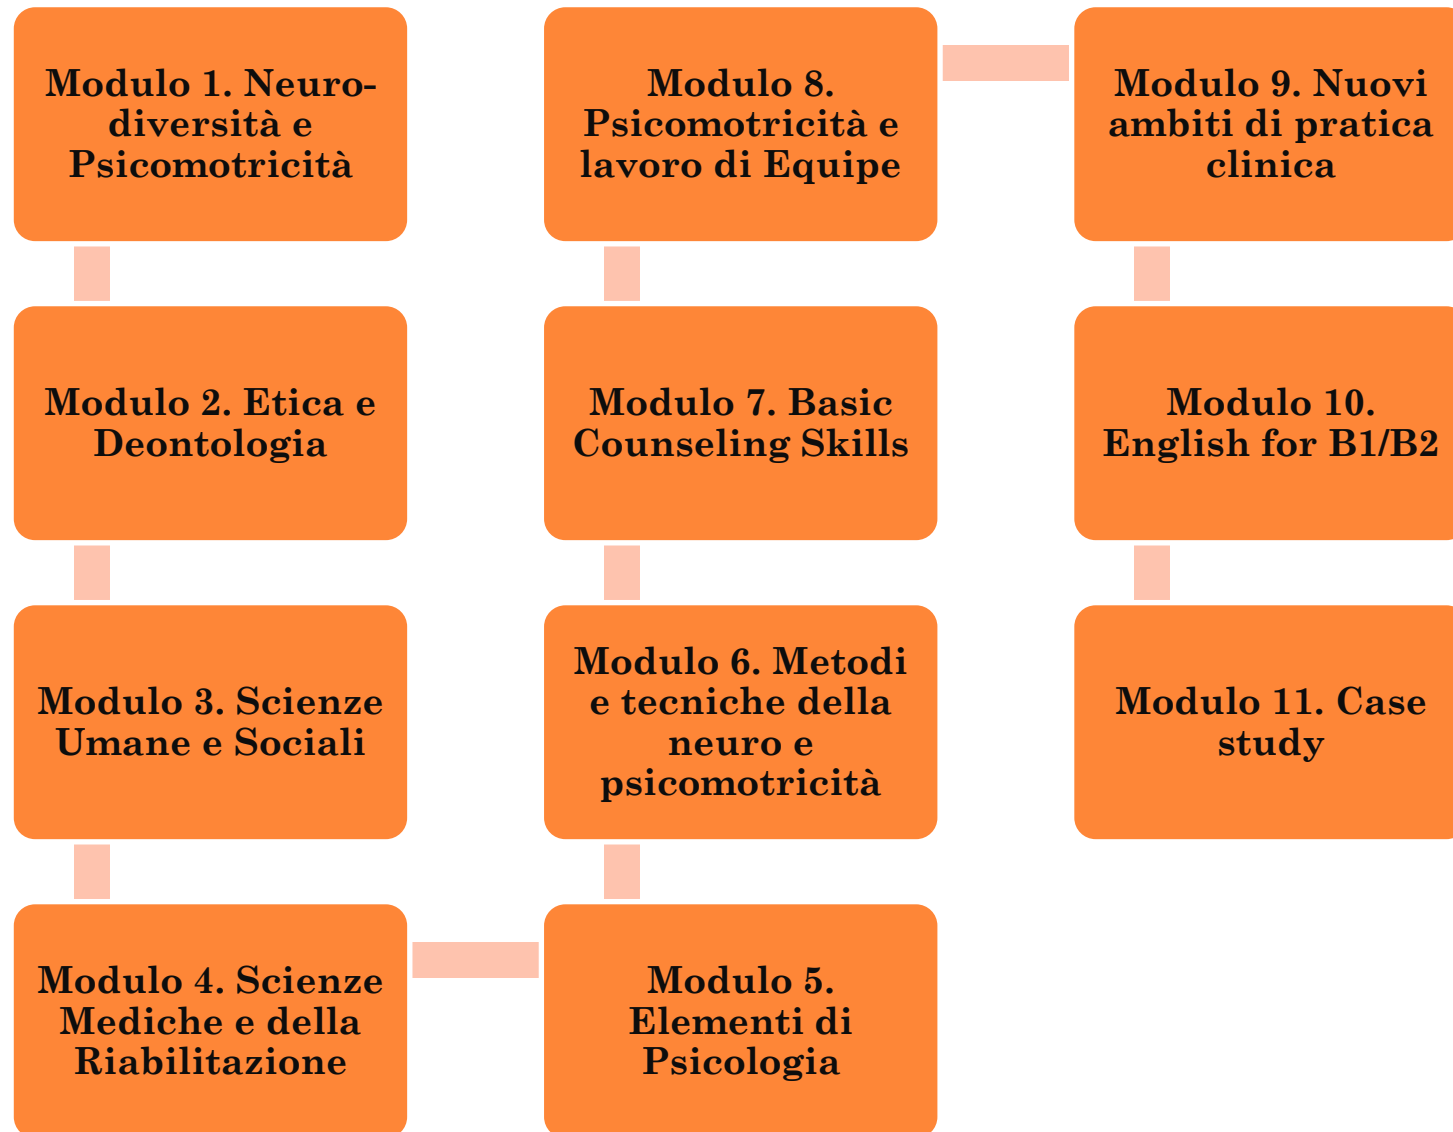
Modulo 1. Neurodiversità e Psicomotricità

Modulo 2. Etica e Deontologia

Modulo 3. Scienze Umane e Sociali

Modulo 4. Scienze Mediche e della Riabilitazione

Modulo 5. Elementi di Psicologia

Modulo 6. Metodi e tecniche della neuro e psicomotricità

Modulo 7. Basic Counseling Skills

Modulo 8. Psicomotricità e lavoro di Equipe

Modulo 9. Nuovi ambiti di pratica clinica

Modulo 10. English for B1/B2

Modulo 11. Case study